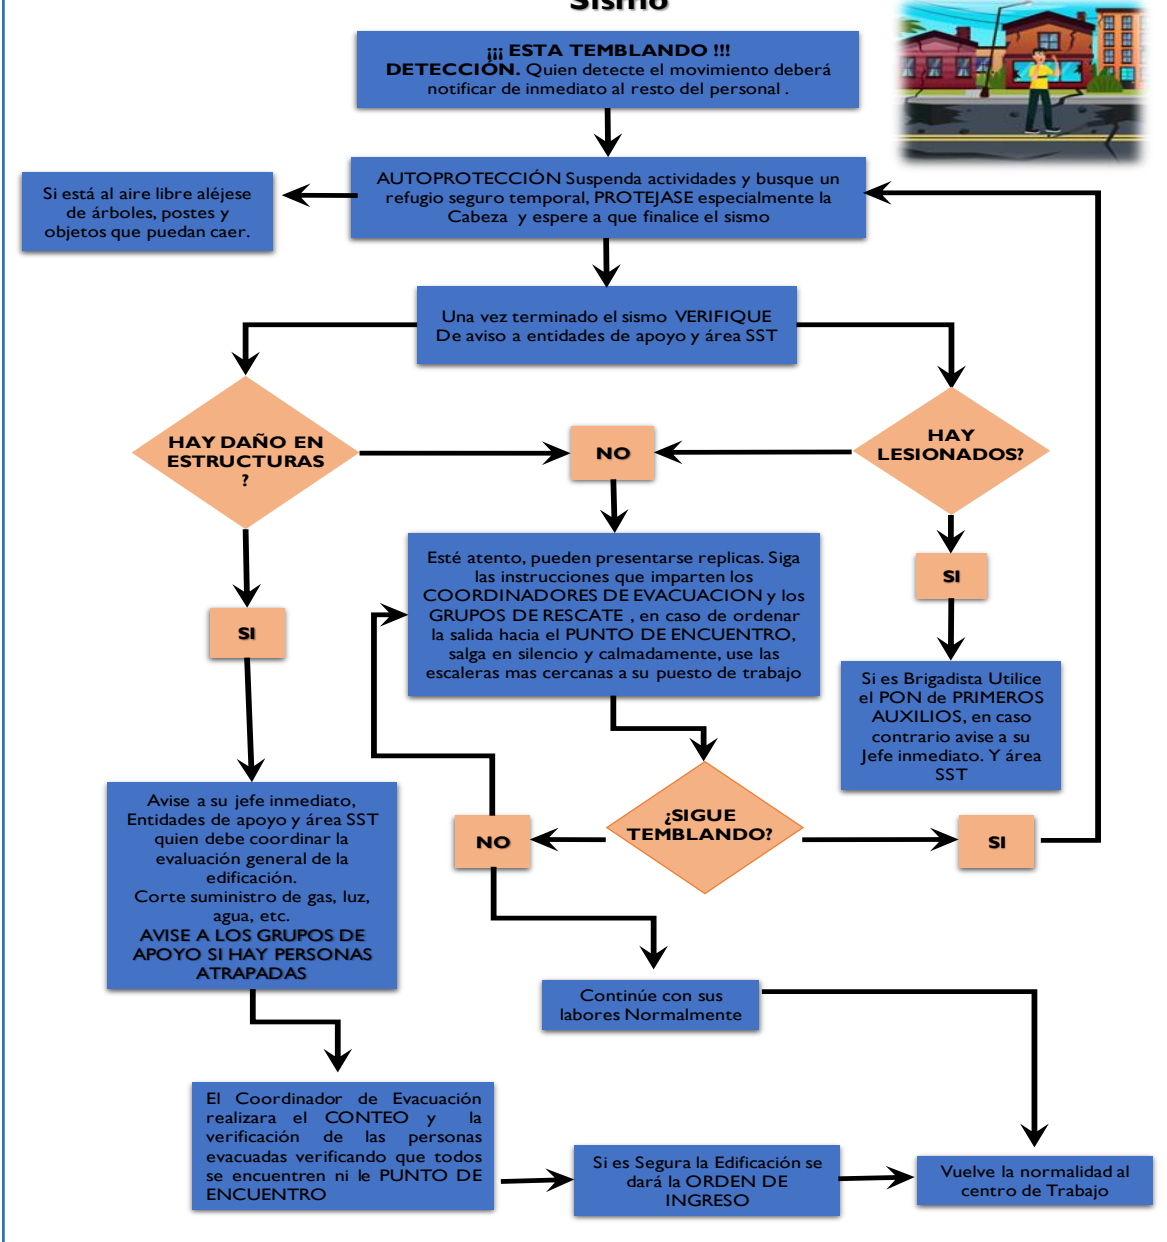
Sismo

¡¡¡ ESTA TEMBLANDO !!!
DETECCIÓN. Quien detecte el movimiento deberá notificar de inmediato al resto del personal .

AUTOPROTECCIÓN Suspenda actividades y busque un refugio seguro temporal, PROTEJASE especialmente la Cabeza y espere a que finalice el sismo

Si está al aire libre aléjese de árboles, postes y objetos que puedan caer.

Una vez terminado el sismo VERIFIQUE
De aviso a entidades de apoyo y área SST

HAY DAÑO EN ESTRUCTURAS ?

NO

HAY LESIONADOS?

Esté atento, pueden presentarse replicas. Siga las instrucciones que imparten los COORDINADORES DE EVACUACION y los GRUPOS DE RESCATE , en caso de ordenar la salida hacia el PUNTO DE ENCUENTRO, salga en silencio y calmadamente, use las escaleras mas cercanas a su puesto de trabajo

SI

SI

Si es Brigadista Utilice el PON de PRIMEROS AUXILIOS, en caso contrario avise a su Jefe inmediato. Y área SST

Avise a su jefe inmediato, Entidades de apoyo y área SST quien debe coordinar la evaluación general de la edificación.
Corte suministro de gas, luz, agua, etc.
AVISE A LOS GRUPOS DE APOYO SI HAY PERSONAS ATRAPADAS

NO

¿SIGUE TEMBLANDO?

SI

Continúe con sus labores Normalmente

El Coordinador de Evacuación realizara el CONTEO y la verificación de las personas evacuadas verificando que todos se encuentren ni le PUNTO DE ENCUENTRO

Si es Segura la Edificación se dará la ORDEN DE INGRESO

Vuelve la normalidad al centro de Trabajo